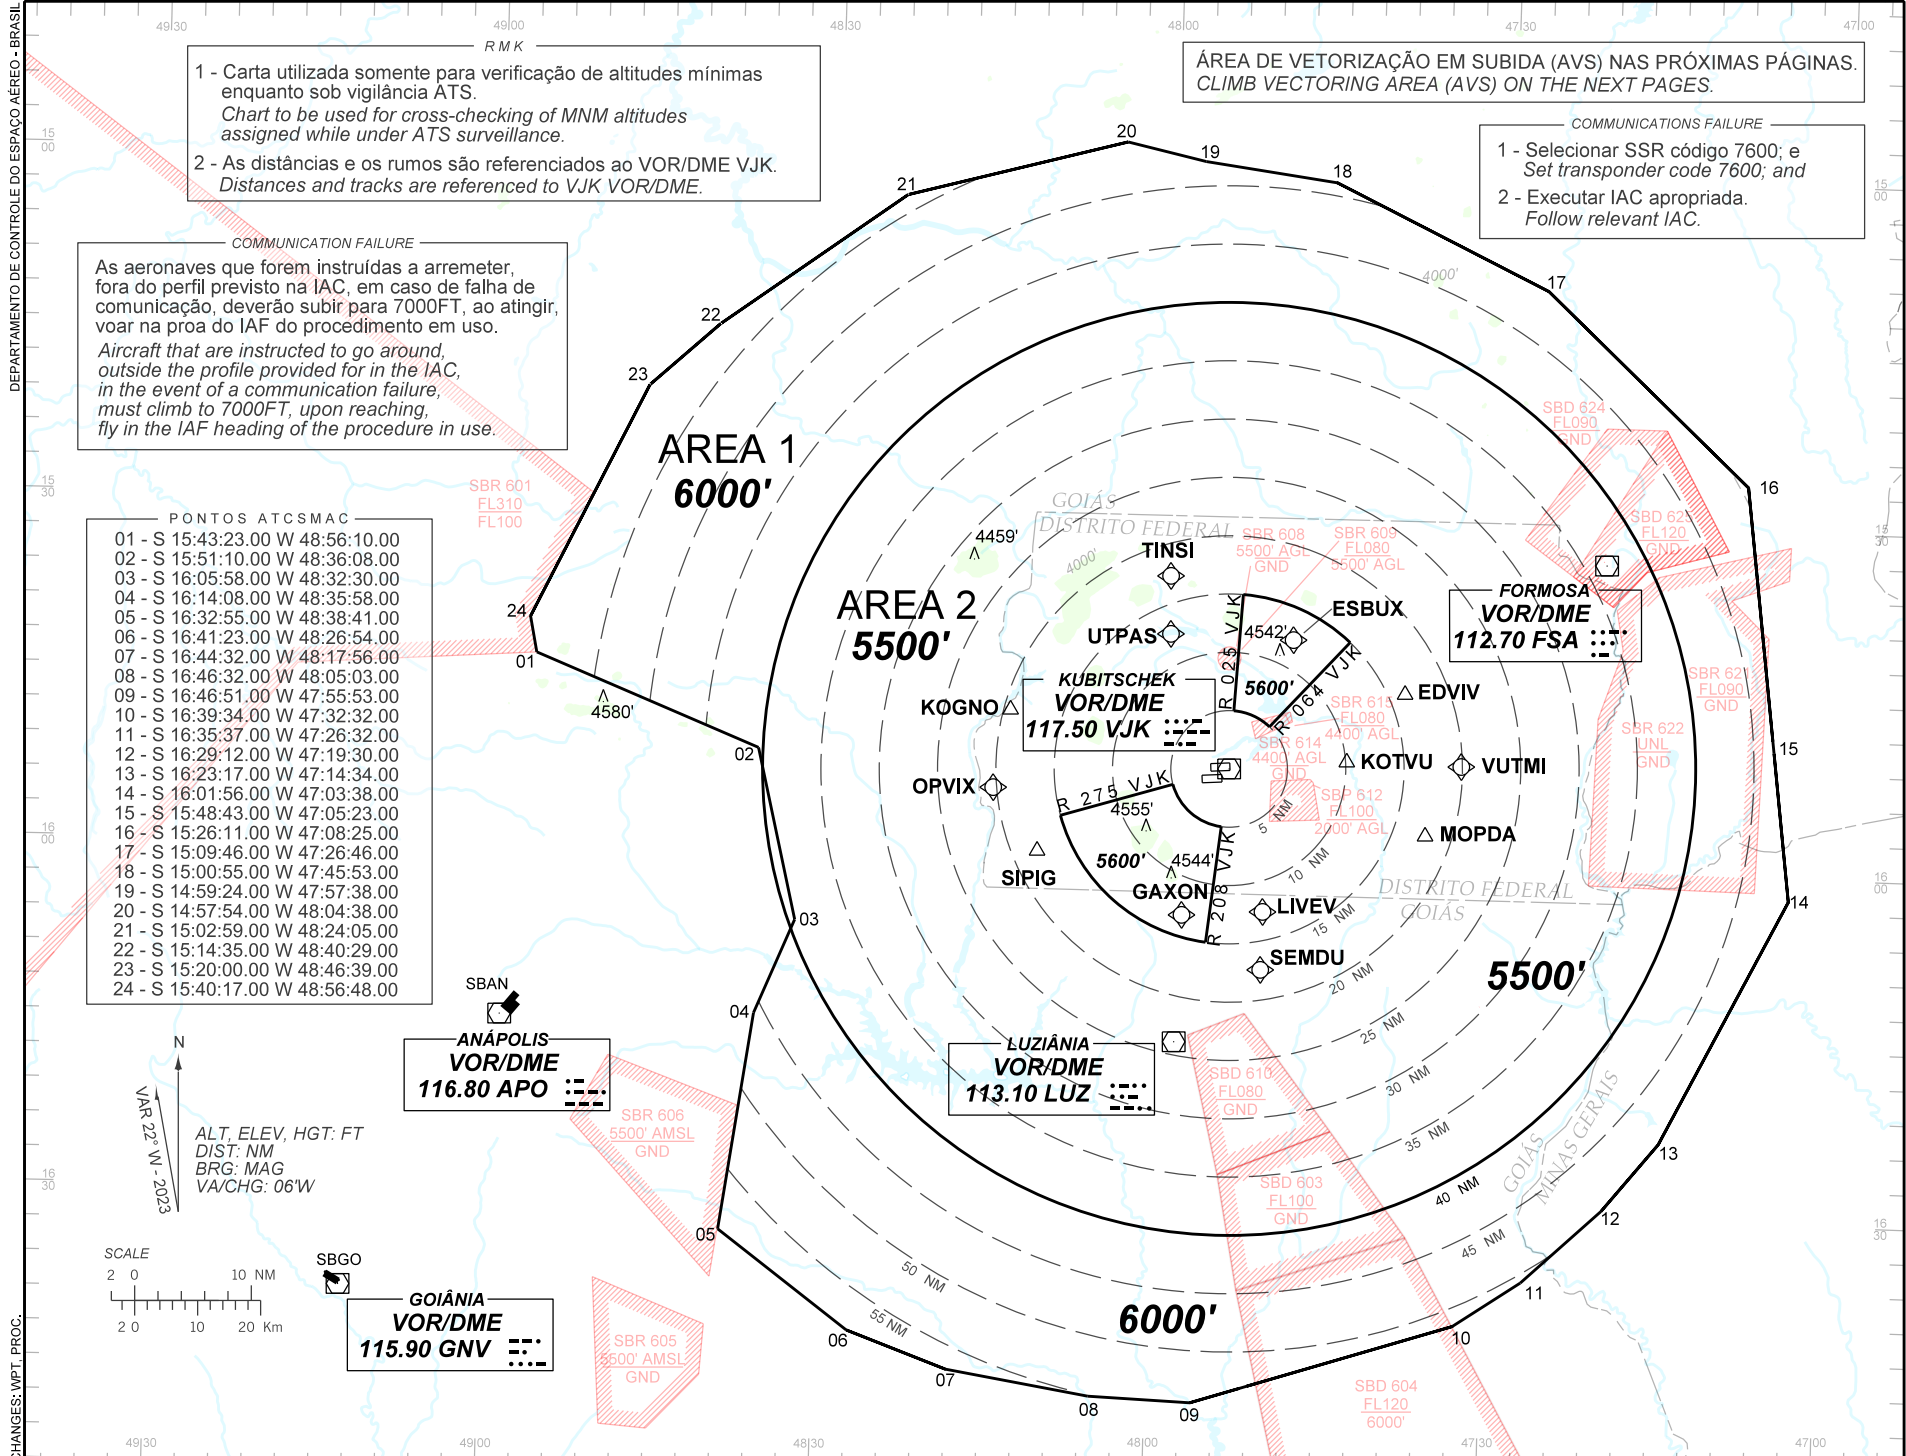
DEPARTAMENTO DE CONTROLE DO ESPAÇO AÉREO - BRASIL

49 30 49 00 48 30 48 00 47 30 47 00

RMK

1 - Carta utilizada somente para verificação de altitudes mínimas enquanto sob vigilância ATS.
Chart to be used for cross-checking of MNM altitudes assigned while under ATS surveillance.

2 - As distâncias e os rumos são referenciados ao VOR/DME VJK.
Distances and tracks are referenced to VJK VOR/DME.

ÁREA DE VETORIZAÇÃO EM SUBIDA (AVS) NAS PRÓXIMAS PÁGINAS.
CLIMB VECTORING AREA (AVS) ON THE NEXT PAGES.

COMMUNICATIONS FAILURE

1 - Selecionar SSR código 7600; e
Set transponder code 7600; and

2 - Executar IAC apropriada.
Follow relevant IAC.

COMMUNICATION FAILURE

As aeronaves que forem instruídas a arremeter, fora do perfil previsto na IAC, em caso de falha de comunicação, deverão subir para 7000FT, ao atingir, voar na proa do IAF do procedimento em uso.

Aircraft that are instructed to go around, outside the profile provided for in the IAC, in the event of a communication failure, must climb to 7000FT, upon reaching, fly in the IAF heading of the procedure in use.

PONTOS ATCSMAC

01 - S 15:43:23.00 W 48:56:10.00
02 - S 15:51:10.00 W 48:36:08.00
03 - S 16:05:58.00 W 48:32:30.00
04 - S 16:14:08.00 W 48:35:58.00
05 - S 16:32:55.00 W 48:38:41.00
06 - S 16:41:23.00 W 48:26:54.00
07 - S 16:44:32.00 W 48:17:56.00
08 - S 16:46:32.00 W 48:05:03.00
09 - S 16:46:51.00 W 47:55:53.00
10 - S 16:39:34.00 W 47:32:32.00
11 - S 16:35:37.00 W 47:26:32.00
12 - S 16:29:12.00 W 47:19:30.00
13 - S 16:23:17.00 W 47:14:34.00
14 - S 16:01:56.00 W 47:03:38.00
15 - S 15:48:43.00 W 47:05:23.00
16 - S 15:26:11.00 W 47:08:25.00
17 - S 15:09:46.00 W 47:26:46.00
18 - S 15:00:55.00 W 47:45:53.00
19 - S 14:59:24.00 W 47:57:38.00
20 - S 14:57:54.00 W 48:04:38.00
21 - S 15:02:59.00 W 48:24:05.00
22 - S 15:14:35.00 W 48:40:29.00
23 - S 15:20:00.00 W 48:46:39.00
24 - S 15:40:17.00 W 48:56:48.00

AREA 1 6000'
AREA 2 5500'
5500'
6000'

SBR 601 FL310 FL100
SBR 608 5500' AGL GND
SBR 609 FL080 5500' AGL
SBD 624 FL090 GND
SBD 621 FL120 GND
SBR 621 FL090 GND
SBR 622 UNL GND
SBR 615 FL080 4400' AGL
SBR 614 4400' AGL GND
SBP 612 FL100 2000' AGL
SBD 610 FL080 GND
SBD 603 FL100 GND
SBD 604 FL120 6000'
SBR 606 5500' AMSL GND
SBR 605 5500' AMSL GND

GOIÁS DISTRITO FEDERAL
DISTRITO FEDERAL GOIÁS
GOIÁS MINAS GERAIS
4000'

4459' 4580' 4542' 4555' 4544'
5600' 5600'

TINSI UTPAS ESBUX EDVIV KOGNO OPVIX KOTVU VUTMI MOPDA SIPIG GAXON LIVEV SEMDU

R 025 VJK R 064 VJK R 275 VJK R 208 VJK

5 NM 10 NM 15 NM 20 NM 25 NM 30 NM 35 NM 40 NM 45 NM 50 NM 55 NM

KUBITSCHEK VOR/DME 117.50 VJK
FORMOSA VOR/DME 112.70 FSA
ANÁPOLIS VOR/DME 116.80 APO
LUZIÂNIA VOR/DME 113.10 LUZ
GOIÂNIA VOR/DME 115.90 GNV

SBAN SBGO

N
VAR 22° W - 2023

ALT, ELEV, HGT: FT
DIST: NM
BRG: MAG
VA/CHG: 06'W

SCALE
2 0 10 NM
2 0 10 20 Km

CHANGES: WPT, PROC.